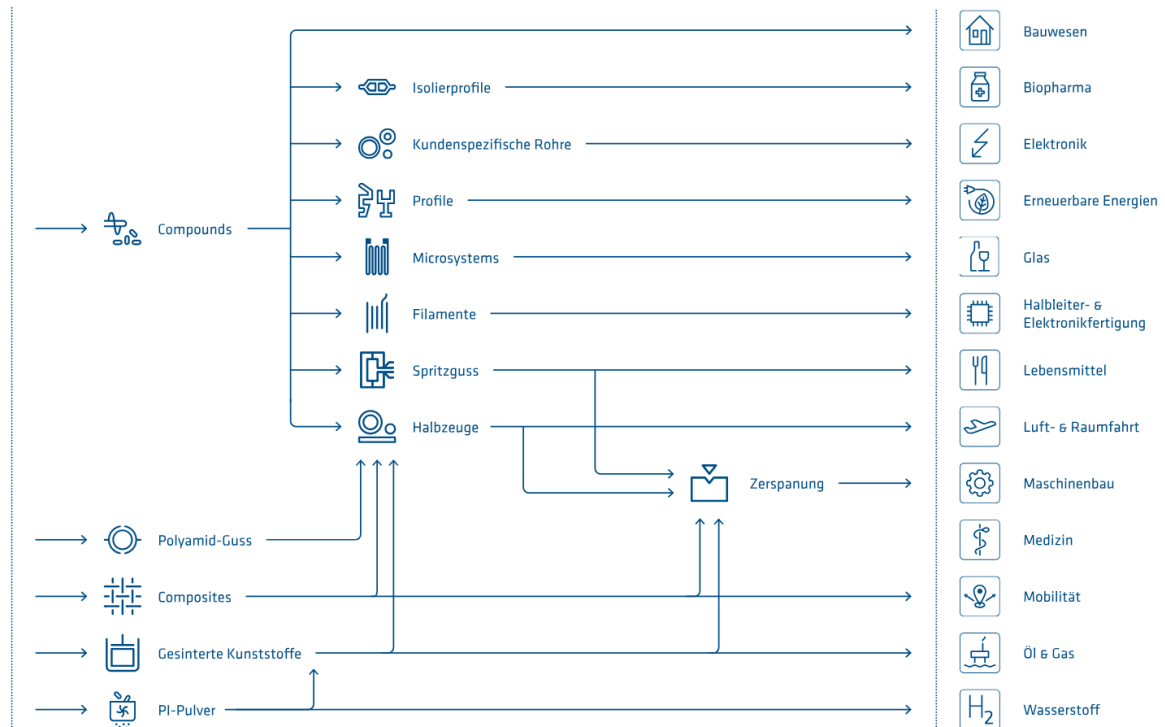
Compounds

Isolierprofile

Kundenspezifische Rohre

Profile

Microsystems

Filamente

Spritzguss

Halbzeuge

Zerspanung

Polyamid-Guss

Composites

Gesinterte Kunststoffe

PI-Pulver

Bauwesen

Biopharma

Elektronik

Erneuerbare Energien

Glas

Halbleiter- & Elektronikfertigung

Lebensmittel

Luft- & Raumfahrt

Maschinenbau

Medizin

Mobilität

Öl & Gas

$H_2$

Wasserstoff